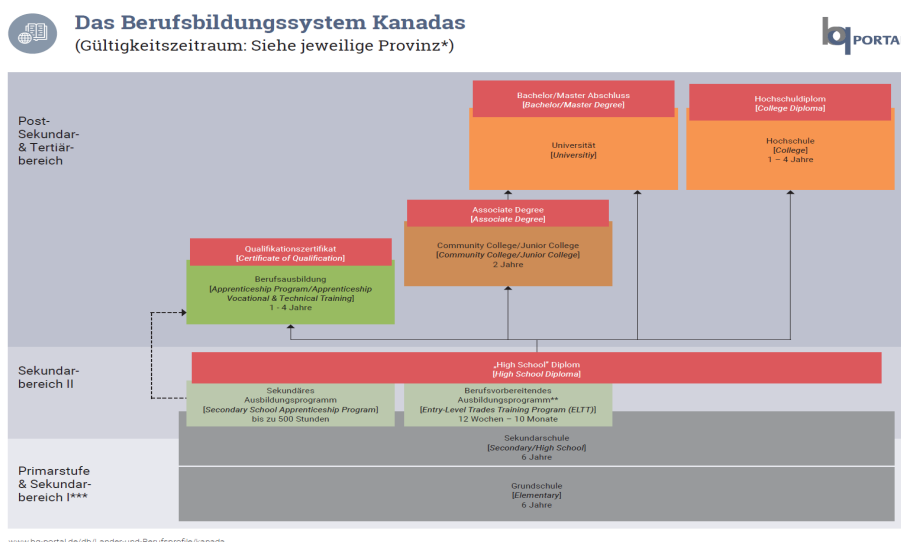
Das Berufsbildungssystem Kanadas
(Gültigkeitszeitraum: Siehe jeweilige Provinz*)

bq PORTA

Post-Sekundar- & Tertiärbereich

Bachelor/Master Abschluss
[Bachelor/Master Degree]

Universität
[Universitiy]

Hochschuldiplom
[College Diploma]

Hochschule
[College]
1 – 4 Jahre

Associate Degree
[Associate Degree]

Community College/Junior College
[Community College/Junior College]
2 Jahre

Qualifikationszertifikat
[Certificate of Qualification]

Berufsausbildung
[Apprenticeship Program/Apprenticeship Vocational & Technical Training]
1 - 4 Jahre

Sekundarbereich II

„High School" Diplom
[High School Diploma]

Sekundäres Ausbildungsprogramm
[Secondary School Apprenticeship Program]
bis zu 500 Stunden

Berufsvorbereitendes Ausbildungsprogramm**
[Entry-Level Trades Training Program (ELTT)]
12 Wochen – 10 Monate

Sekundarschule
[Secondary/High School]
6 Jahre

Primarstufe & Sekundarbereich I***

Grundschule
[Elementary]
6 Jahre

www.bq-portal.de/db/Laender-und-Berufsprofile/kanada